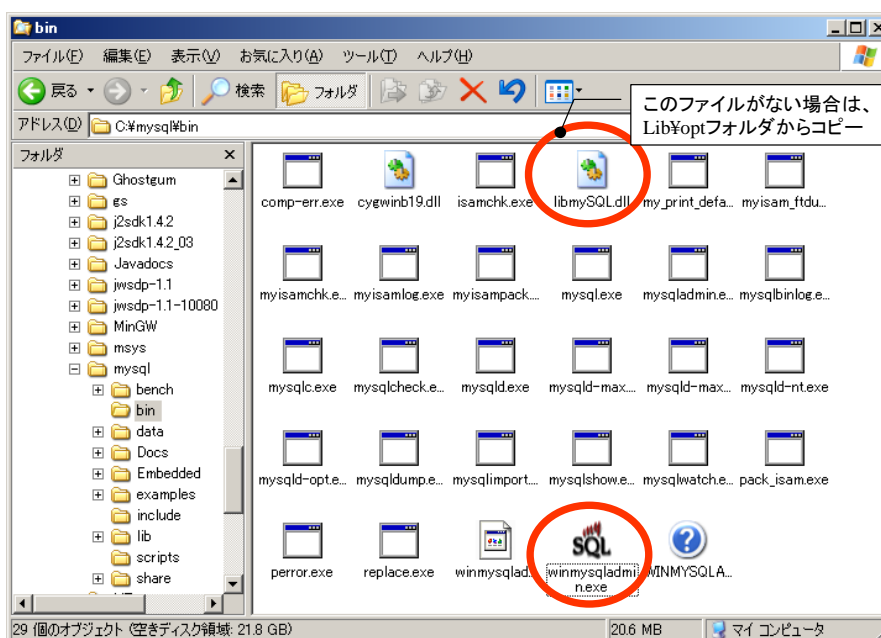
bin

ファイル(F) 編集(E) 表示(V) お気に入り(A) ツール(T) ヘルプ(H)

戻る 検索 フォルダ

アドレス(D) C:¥mysql¥bin

このファイルがない場合は、Lib¥optフォルダからコピー

フォルダ ×

Ghostgum
gs
j2sdk1.4.2
j2sdk1.4.2_03
Javadocs
jwsdp-1.1
jwsdp-1.1-10080
MinGW
msys
mysql
bench
bin
data
Docs
Embedded
examples
include
lib
scripts
share

comp-err.exe
cygwinb19.dll
isamchk.exe
libmySQL.dll
my_print_defa...
myisam_ftdu...
myisamchk.e...
myisamlog.exe
myisampack....
mysql.exe
mysqladmin.e...
mysqlbinlog.e...
mysqlc.exe
mysqlcheck.e...
mysqld.exe
mysqld-max...
mysqld-max...
mysqld-nt.exe
mysqld-opt.e...
mysqldump.e...
mysqlimport....
mysqlshow.e...
mysqlwatch.e...
pack_isam.exe
perror.exe
replace.exe
winmysqlad...
SQL
winmysqladmin.exe
WINMYSQLA...

29 個のオブジェクト (空きディスク領域: 21.8 GB)
20.6 MB
マイ コンピュータ